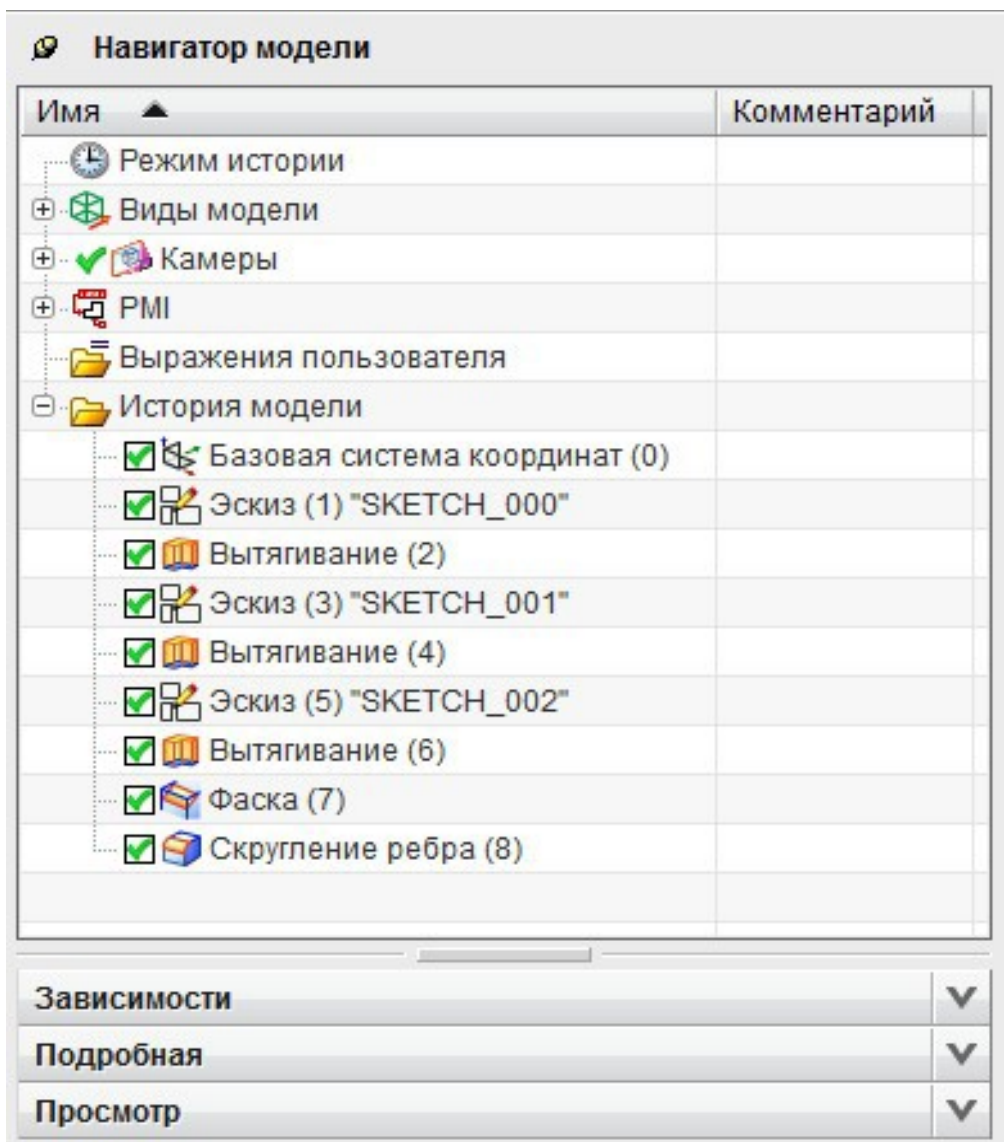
Навигатор модели

| Имя | Комментарий |
|---|---|
| Режим истории | |
| Виды модели | |
| Камеры | |
| PMI | |
| Выражения пользователя | |
| История модели | |
| Базовая система координат (0) | |
| Эскиз (1) "SKETCH_000" | |
| Вытягивание (2) | |
| Эскиз (3) "SKETCH_001" | |
| Вытягивание (4) | |
| Эскиз (5) "SKETCH_002" | |
| Вытягивание (6) | |
| Фаска (7) | |
| Скругление ребра (8) | |

Зависимости

Подробная

Просмотр